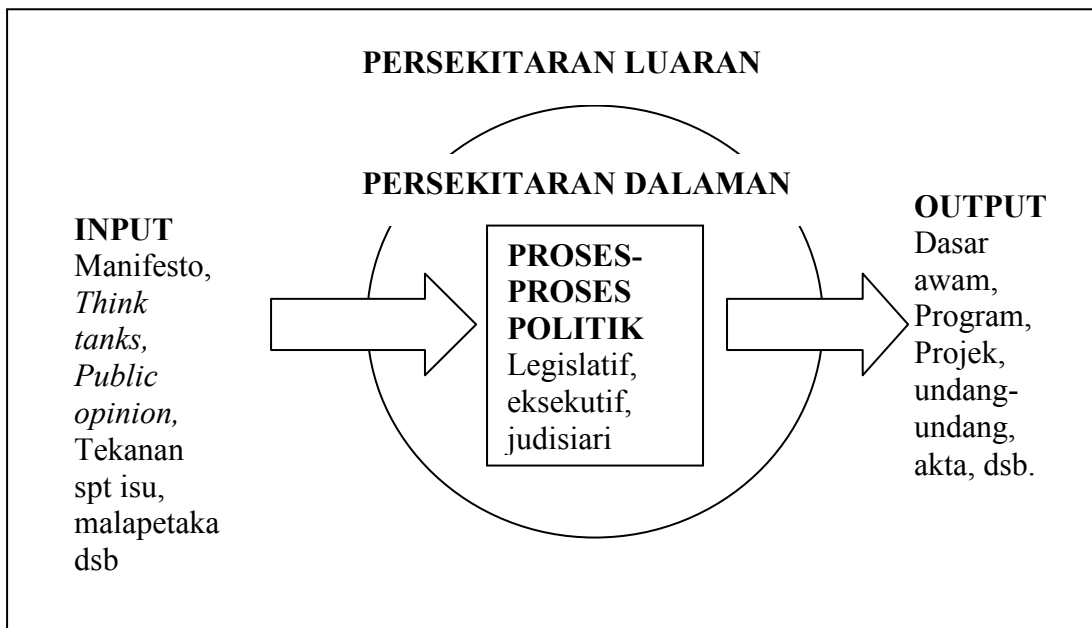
PERSEKITARAN LUARAN

PERSEKITARAN DALAMAN

INPUT
Manifesto, *Think tanks, Public opinion,* Tekanan spt isu, malapetaka dsb

PROSES-PROSES POLITIK
Legislatif, eksekutif, judisiari

OUTPUT
Dasar awam, Program, Projek, undang-undang, akta, dsb.